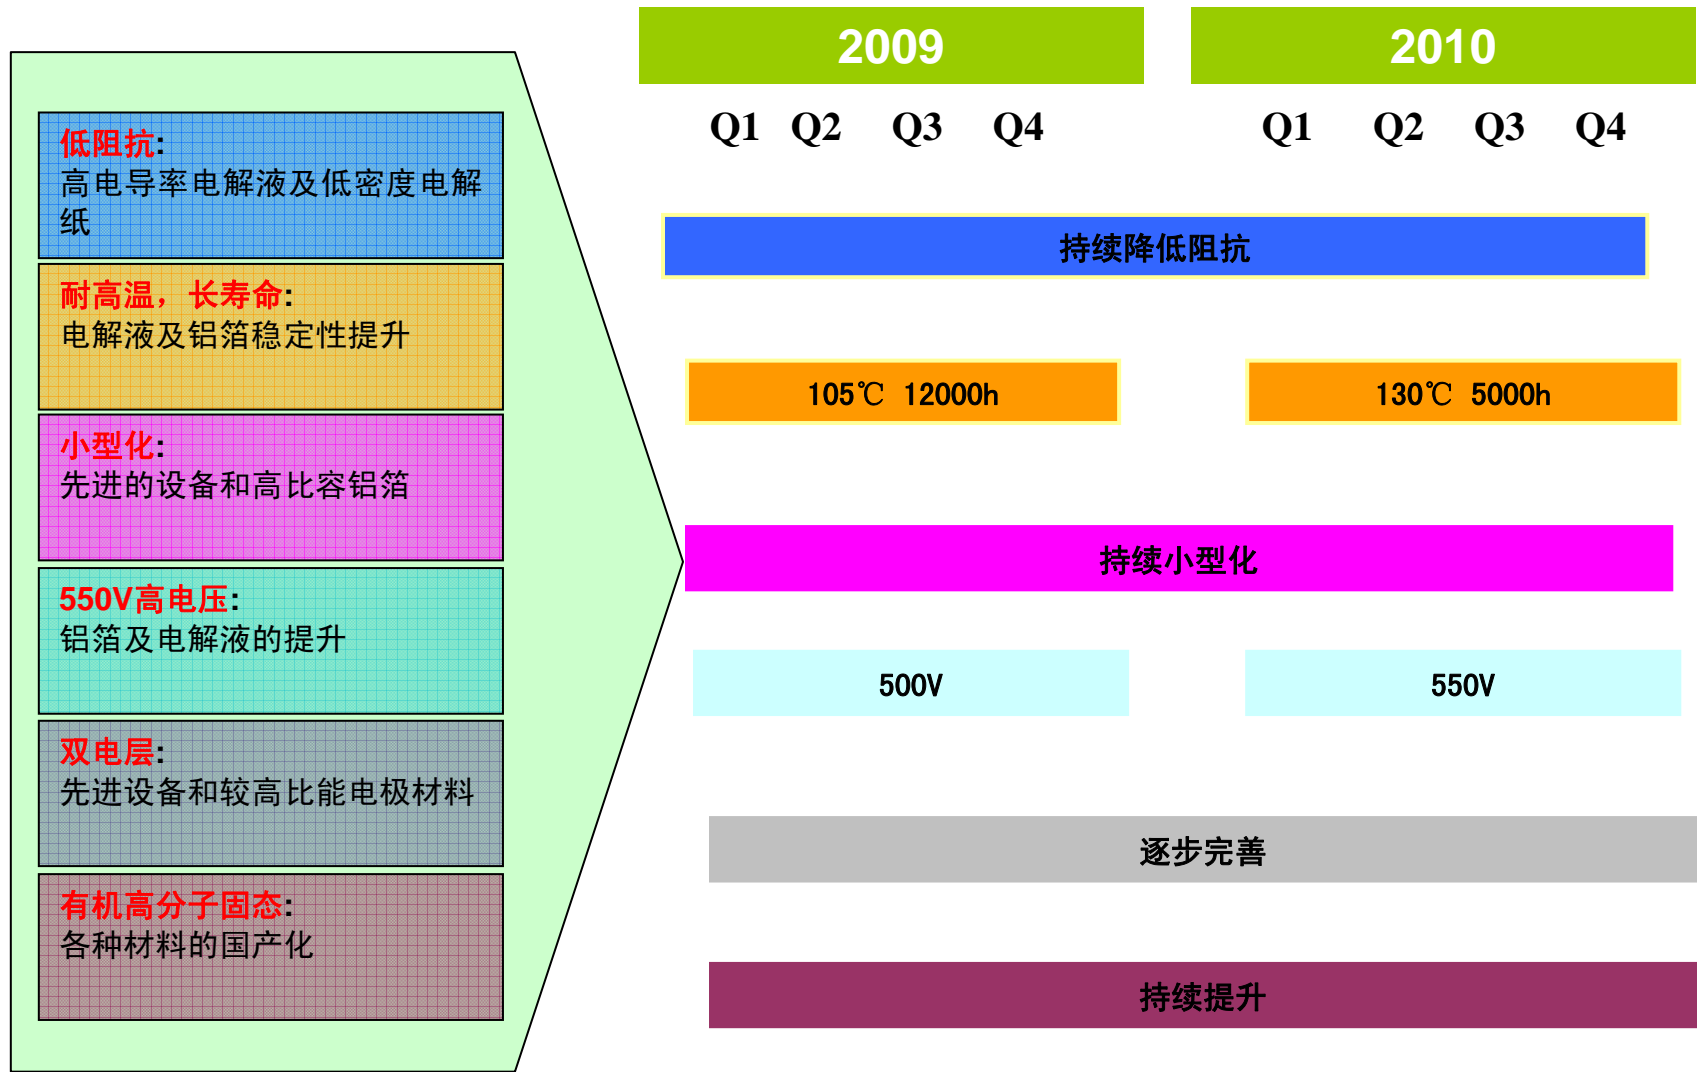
低阻抗:
高电导率电解液及低密度电解纸

耐高温，长寿命:
电解液及铝箔稳定性提升

小型化:
先进的设备和高比容铝箔

550V高电压:
铝箔及电解液的提升

双电层:
先进设备和较高比能电极材料

有机高分子固态:
各种材料的国产化

| 2009 | | | | 2010 | | | |
|---|---|---|---|---|---|---|---|
| Q1 | Q2 | Q3 | Q4 | Q1 | Q2 | Q3 | Q4 |

持续降低阻抗

105℃ 12000h

130℃ 5000h

持续小型化

500V

550V

逐步完善

持续提升